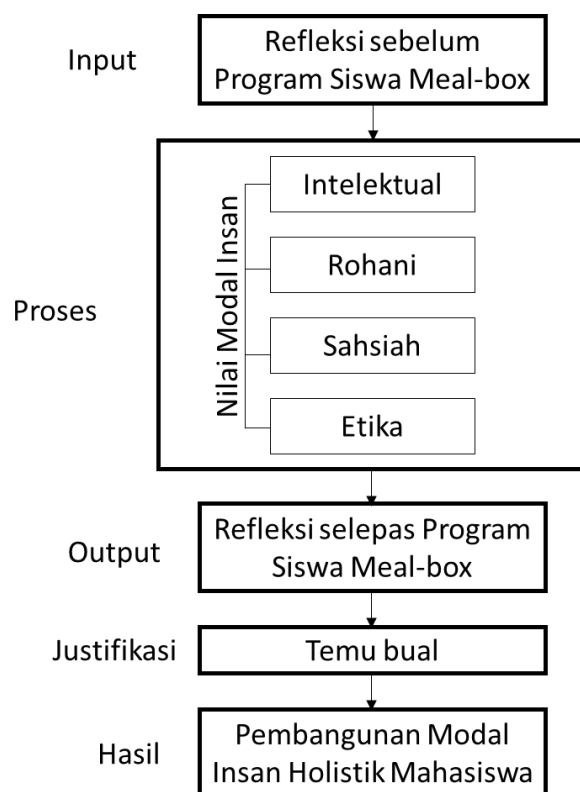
Input

Refleksi sebelum Program Siswa Meal-box

Proses

Nilai Modal Insan

Intelektual

Rohani

Sahsiah

Etika

Output

Refleksi selepas Program Siswa Meal-box

Justifikasi

Temu bual

Hasil

Pembangunan Modal Insan Holistik Mahasiswa